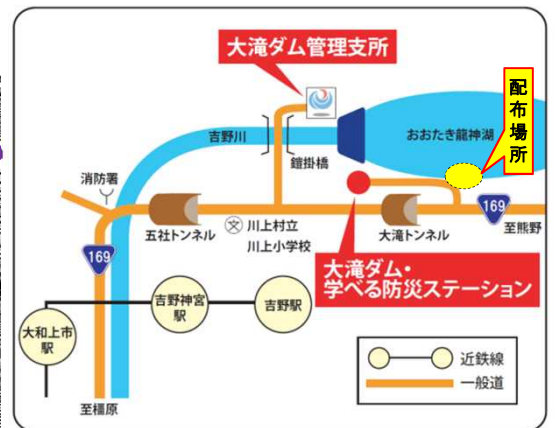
大滝ダム管理支所

配布場所

吉野川

鐺掛橋

おおたき龍神湖

消防署

169

五社トンネル

川上村立 川上小学校

大滝トンネル

169

至熊野

大滝ダム・学べる防災ステーション

吉野神宮駅

吉野駅

大和上市駅

近鉄線

一般道

至橿原